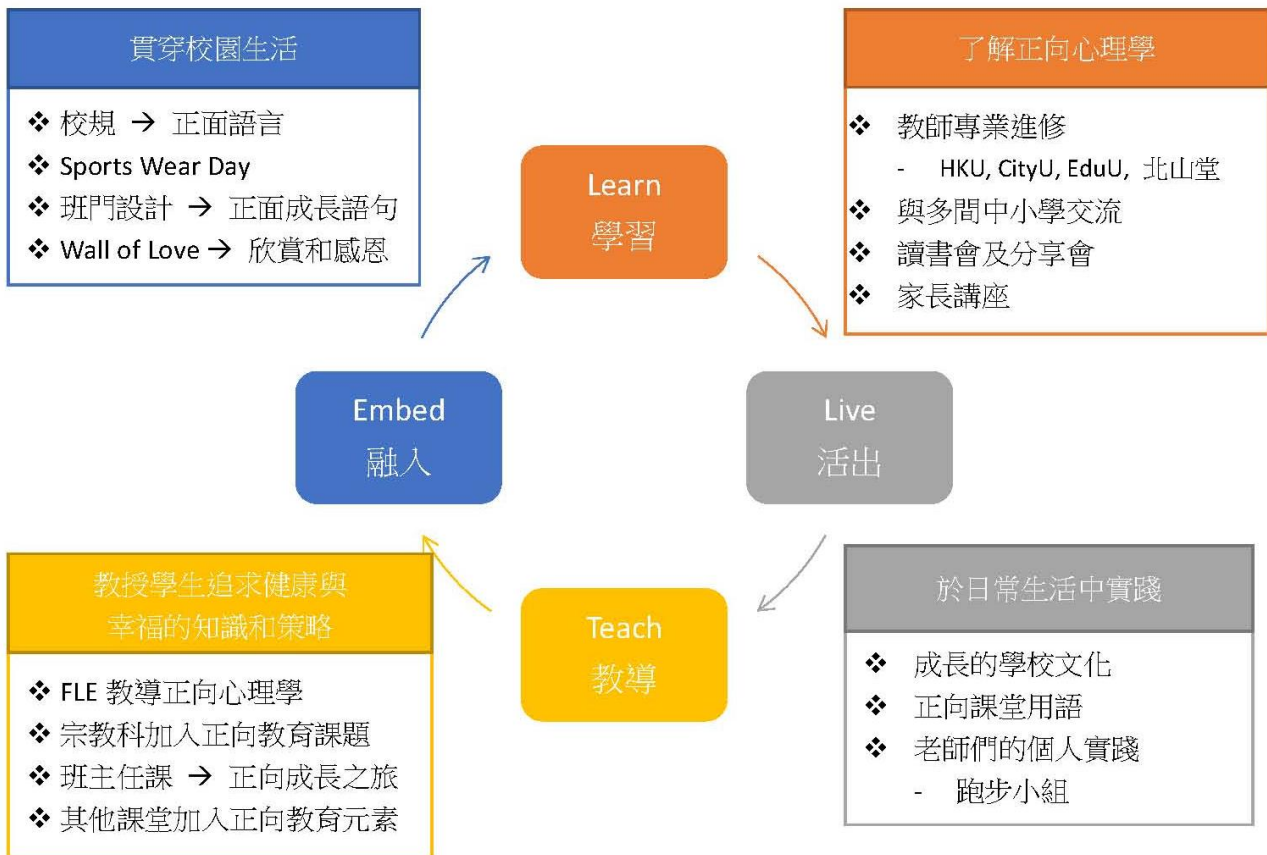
貫穿校園生活

❖ 校規 → 正面語言
❖ Sports Wear Day
❖ 班門設計 → 正面成長語句
❖ Wall of Love → 欣賞和感恩

Learn
學習

了解正向心理學

❖ 教師專業進修
- HKU, CityU, EduU, 北山堂
❖ 與多間中小學交流
❖ 讀書會及分享會
❖ 家長講座

Embed
融入

Live
活出

教授學生追求健康與幸福的知識和策略

❖ FLE 教導正向心理學
❖ 宗教科加入正向教育課題
❖ 班主任課 → 正向成長之旅
❖ 其他課堂加入正向教育元素

Teach
教導

於日常生活中實踐

❖ 成長的學校文化
❖ 正向課堂用語
❖ 老師們的個人實踐
- 跑步小組